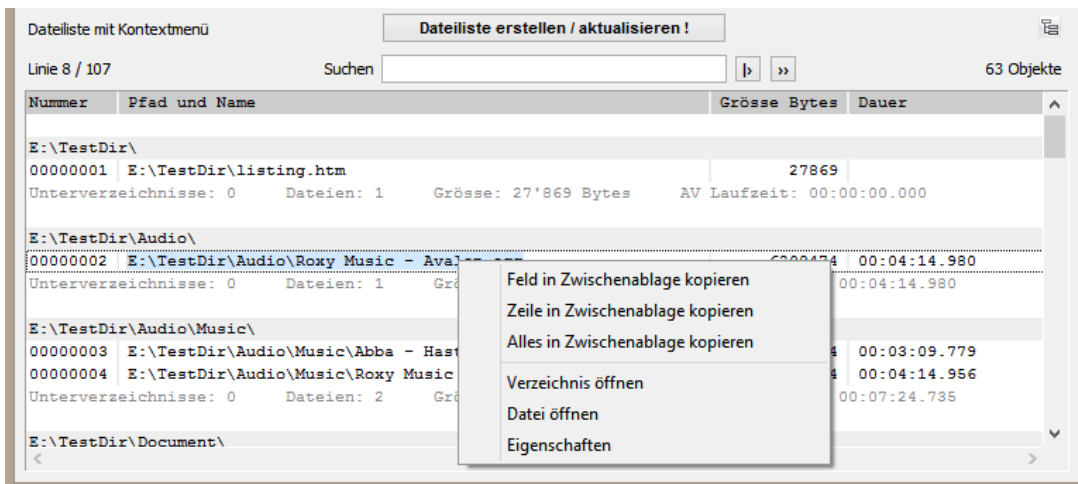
Dateiliste mit Kontextmenü

Dateiliste erstellen / aktualisieren !

Linie 8 / 107

Suchen

63 Objekte

| Nummer | Pfad und Name | Grösse Bytes | Dauer |
|---|---|---|---|
| E:\TestDir\ | | | |
| 00000001 | E:\TestDir\listing.htm | 27869 | |
| Unterverzeichnisse: 0 | Dateien: 1 Grösse: 27'869 Bytes | AV Laufzeit: 00:00:00.000 | |
| E:\TestDir\Audio\ | | | |
| 00000002 | E:\TestDir\Audio\Roxy Music - Avalo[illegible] | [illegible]4 | 00:04:14.980 |
| Unterverzeichnisse: 0 | Dateien: 1 Grö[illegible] | | 00:04:14.980 |
| E:\TestDir\Audio\Music\ | | | |
| 00000003 | E:\TestDir\Audio\Music\Abba - Hast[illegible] | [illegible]4 | 00:03:09.779 |
| 00000004 | E:\TestDir\Audio\Music\Roxy Music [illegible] | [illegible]4 | 00:04:14.956 |
| Unterverzeichnisse: 0 | Dateien: 2 Grö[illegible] | | 00:07:24.735 |
| E:\TestDir\Document\ | | | |

Feld in Zwischenablage kopieren
Zeile in Zwischenablage kopieren
Alles in Zwischenablage kopieren
Verzeichnis öffnen
Datei öffnen
Eigenschaften